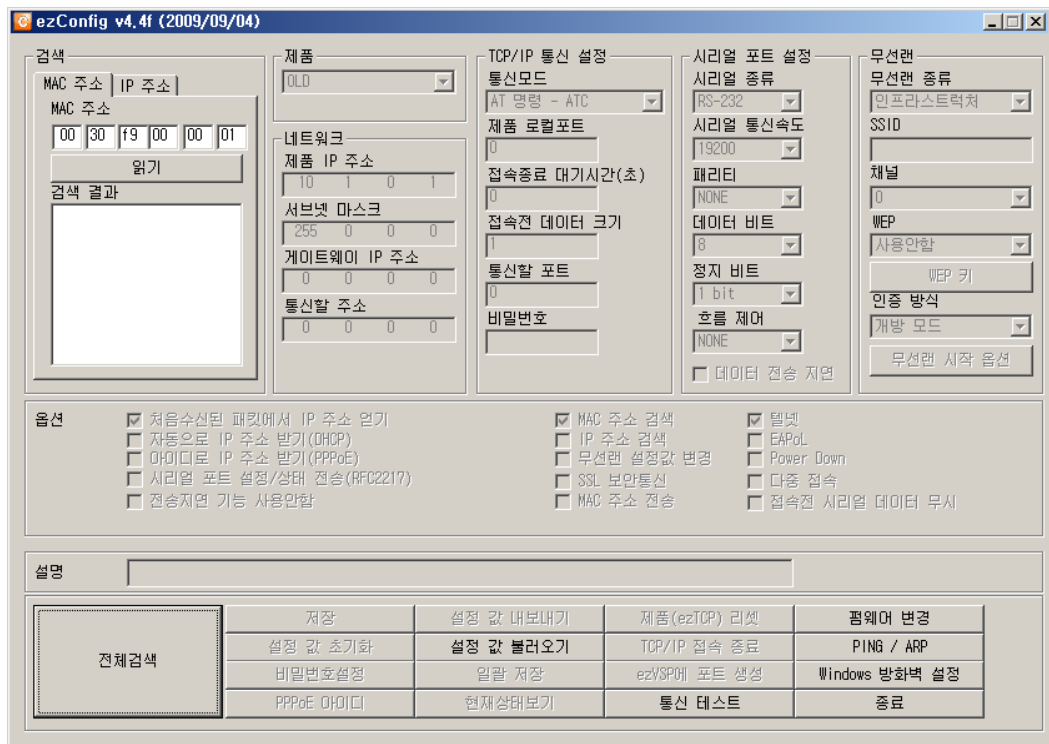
ezConfig v4.4f (2009/09/04)

검색
MAC 주소 | IP 주소
MAC 주소
00 30 f9 00 00 01
읽기
검색 결과

제품
OLD

네트워크
제품 IP 주소
10 1 0 1
서브넷 마스크
255 0 0 0
게이트웨이 IP 주소
0 0 0 0
통신할 주소
0 0 0 0

TCP/IP 통신 설정
통신모드
AT 명령 - ATC
제품 로컬포트
0
접속종료 대기시간(초)
0
접속전 데이터 크기
1
통신할 포트
0
비밀번호

시리얼 포트 설정
시리얼 종류
RS-232
시리얼 통신속도
19200
패리티
NONE
데이터 비트
8
정지 비트
1 bit
흐름 제어
NONE
데이터 전송 지연

무선랜
무선랜 종류
인프라스트럭처
SSID
채널
0
WEP
사용안함
WEP 키
인증 방식
개방 모드
무선랜 시작 옵션

옵션
처음수신된 패킷에서 IP 주소 얻기
자동으로 IP 주소 받기(DHCP)
아이디로 IP 주소 받기(PPPoE)
시리얼 포트 설정/상태 전송(RFC2217)
전송지연 기능 사용안함
MAC 주소 검색
IP 주소 검색
무선랜 설정값 변경
SSL 보안통신
MAC 주소 전송
텔넷
EAPoL
Power Down
다중 접속
접속전 시리얼 데이터 무시

설명

전체검색
저장
설정 값 내보내기
제품(ezTCP) 리셋
펌웨어 변경
설정 값 초기화
설정 값 불러오기
TCP/IP 접속 종료
PING / ARP
비밀번호설정
일괄 저장
ezVSP에 포트 생성
Windows 방화벽 설정
PPPoE 아이디
현재상태보기
통신 테스트
종료